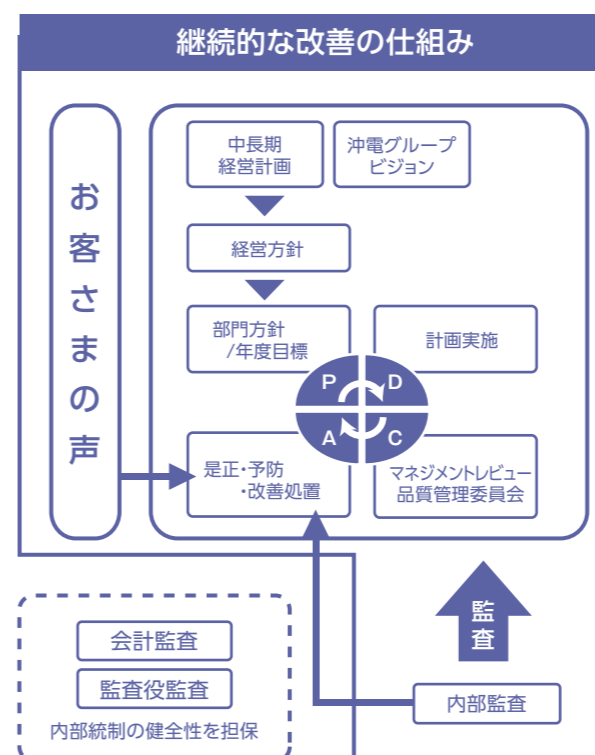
継続的な改善の仕組み

お客さまの声

中長期経営計画

沖電グループビジョン

経営方針

部門方針/年度目標

計画実施

P D A C

是正・予防・改善処置

マネジメントレビュー品質管理委員会

会計監査

監査役監査

内部統制の健全性を担保

監査

内部監査